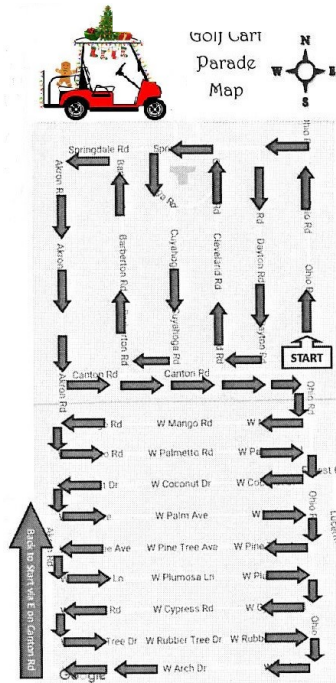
Golf Cart Parade Map

N
W
E
S

Springdale Rd
Spr
Akron Rd
Akron
Ba
Barberton Rd
Barberton Rd
Cuyahoga
Cuyahoga Rd
Cleveland
Cleveland Rd
Rd
Dayton Rd
Dayton Rd
Ohio Rd
Ohio Rd
START
Canton Rd
Canton Rd
Akron Rd
Ohio Rd
Rd
W Mango Rd
W M
Rd
W Palmetto Rd
W Pa
Dr
W Coconut Dr
W Co
W Palm Ave
W
Ave
W Pine Tree Ave
W Pine
Ln
W Plumosa Ln
W Plu
Rd
W Cypress Rd
W C
Tree Dr
W Rubber Tree Dr
W Rubb
W Arch Dr
Ohio
Ohio
Back to Start via E on Canton Rd
Google